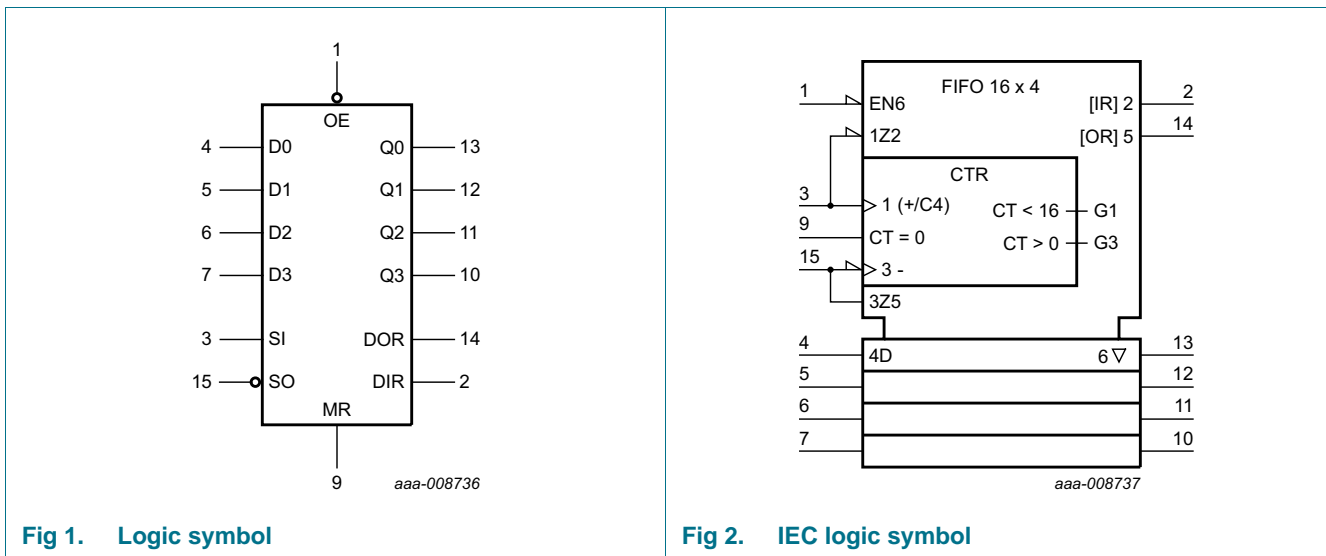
1
OE
4 D0
5 D1
6 D2
7 D3
3 SI
15 SO
Q0 13
Q1 12
Q2 11
Q3 10
DOR 14
DIR 2
MR
9
aaa-008736

Fig 1. Logic symbol

FIFO 16 x 4
1 EN6
1Z2
[IR] 2 2
[OR] 5 14
CTR
3 1 (+/C4)
9 CT = 0
15 3 -
3Z5
CT < 16 G1
CT > 0 G3
4 4D
6 $\nabla$ 13
5 12
6 11
7 10
aaa-008737

Fig 2. IEC logic symbol